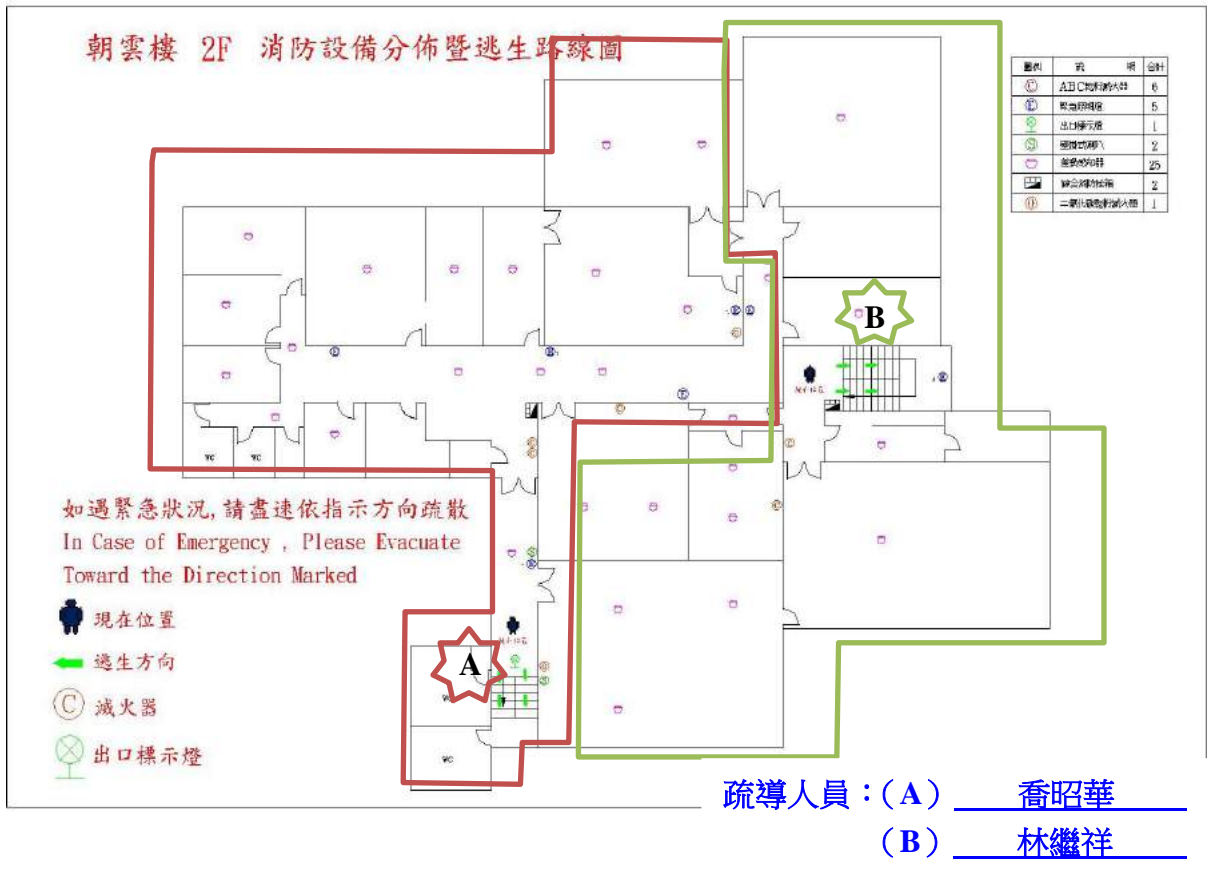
朝雲樓 2F 消防設備分佈暨逃生路線圖

| 圖例 | 說明 | 合計 |
|---|---|---|
| Ⓒ | ABC乾粉滅火器 | 6 |
| Ⓔ | 緊急照明燈 | 5 |
| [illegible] | 出口標示燈 | 1 |
| Ⓢ | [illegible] | 2 |
| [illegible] | 偵煙探知器 | 25 |
| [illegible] | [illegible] | 2 |
| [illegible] | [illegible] | 1 |

B

WC
WC

如遇緊急狀況,請盡速依指示方向疏散
In Case of Emergency , Please Evacuate Toward the Direction Marked

現在位置
逃生方向
滅火器
出口標示燈

A

WC
WC

疏導人員：（A） 喬昭華
（B） 林繼祥